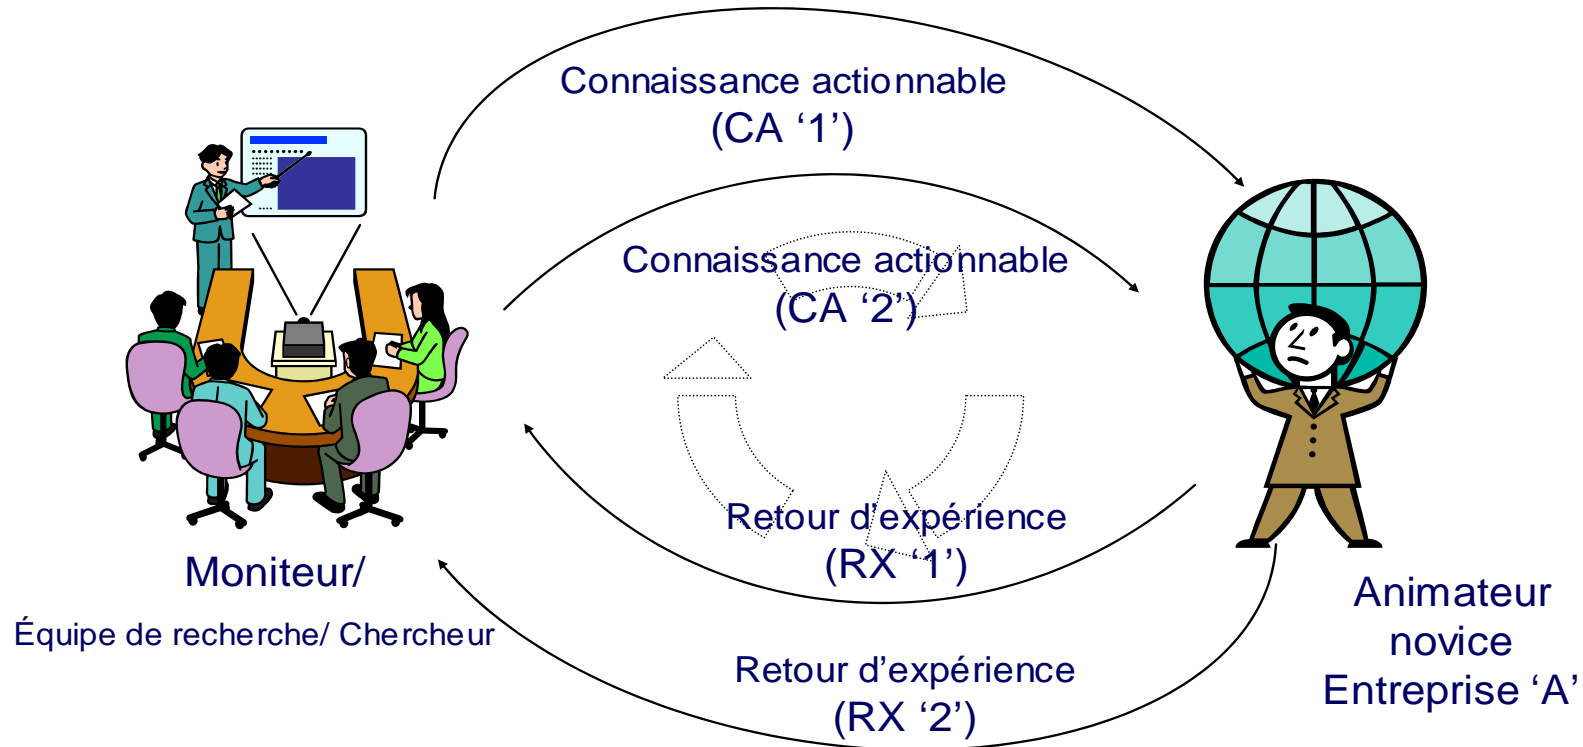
Connaissance actionnable (CA ‘1’)

Connaissance actionnable (CA ‘2’)

Retour d’expérience (RX ‘1’)

Retour d’expérience (RX ‘2’)

Moniteur/

Équipe de recherche/ Chercheur

Animateur novice Entreprise ‘A’